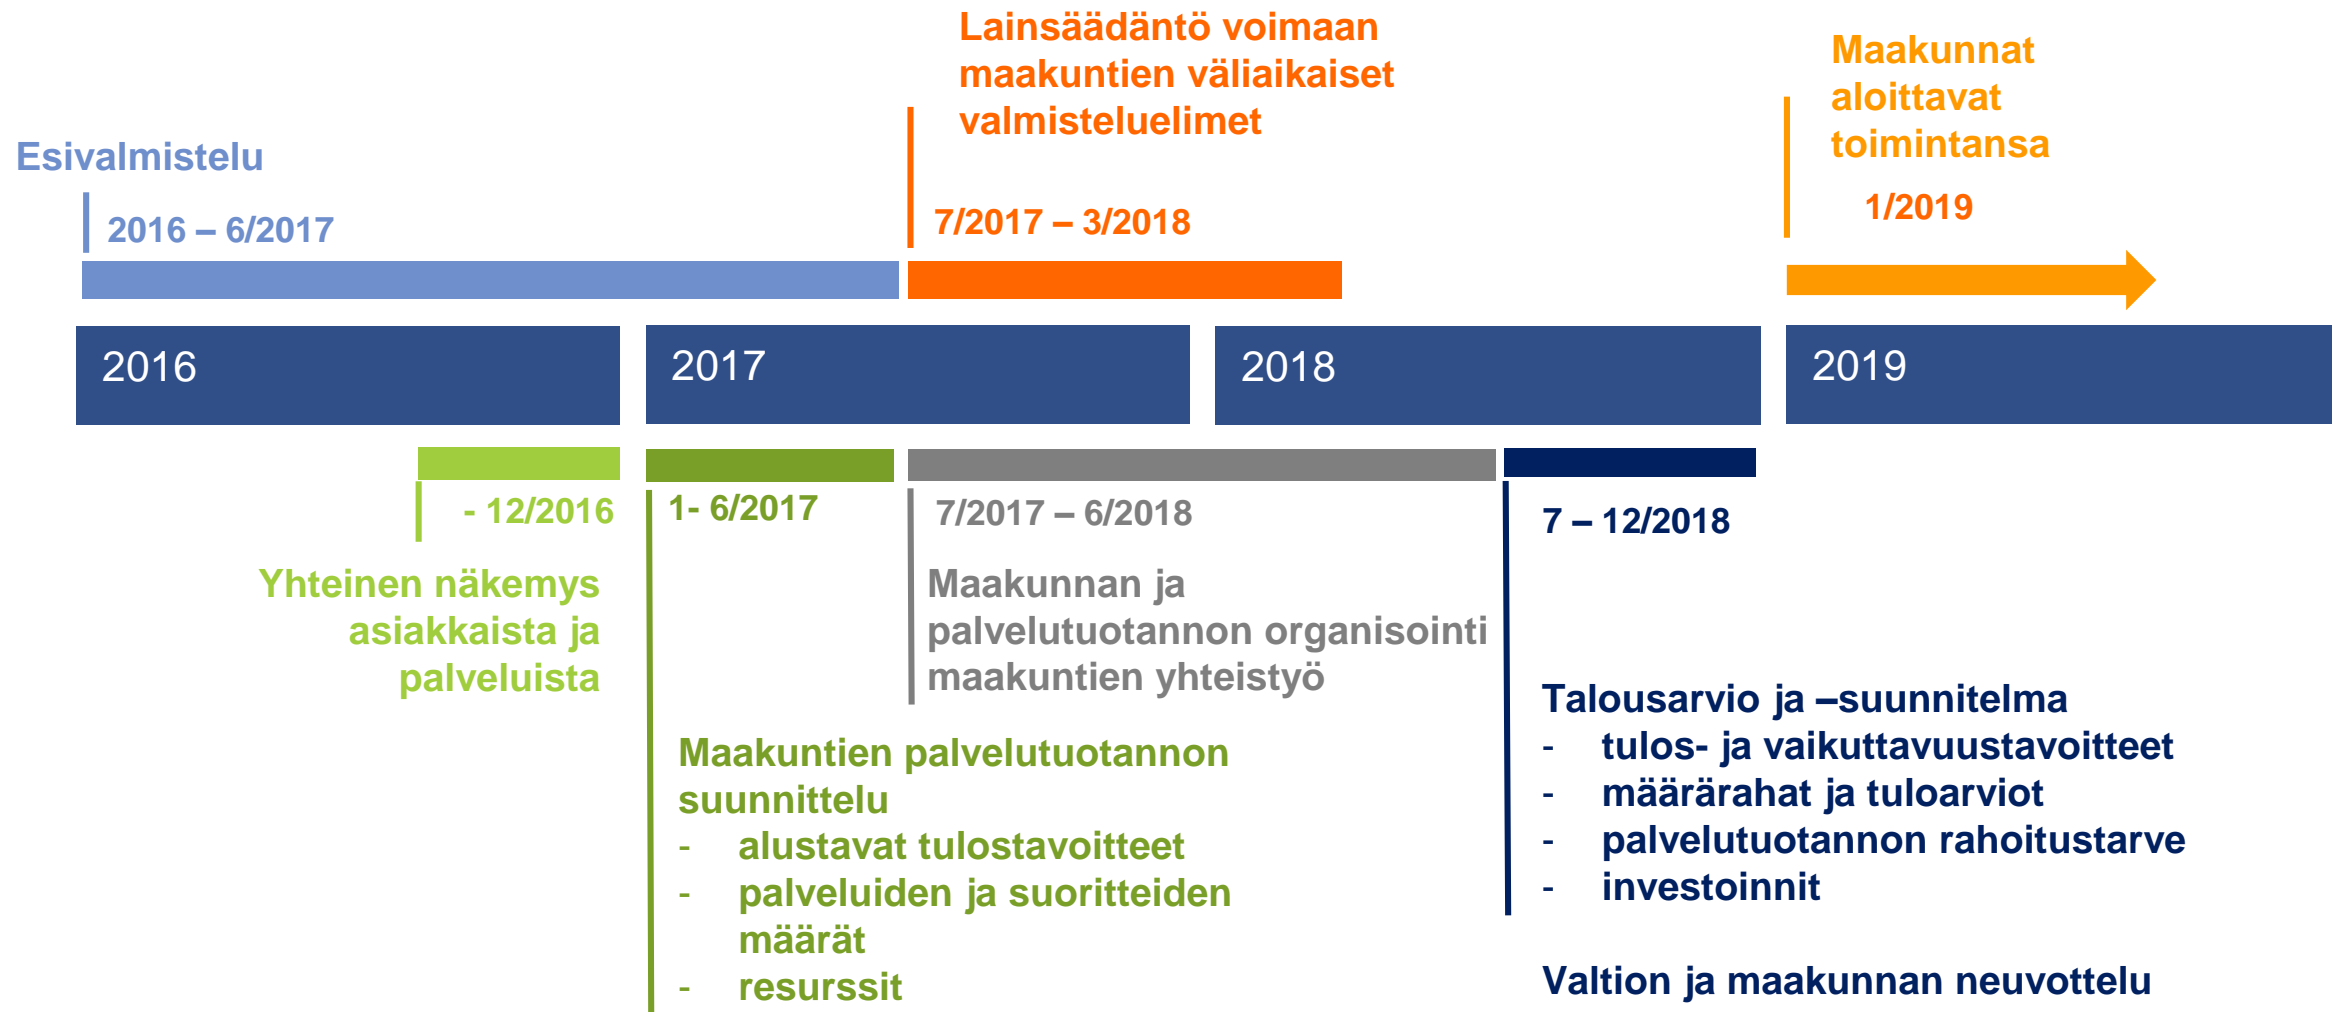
Esivalmistelu
2016 – 6/2017

Lainsäädäntö voimaan maakuntien väliaikaiset valmisteluelimet
7/2017 – 3/2018

Maakunnat aloittavat toimintansa
1/2019

2016

2017

2018

2019

- 12/2016
Yhteinen näkemys asiakkaista ja palveluista

1- 6/2017
Maakuntien palvelutuotannon suunnittelu
- alustavat tulostavoitteet
- palveluiden ja suoritteiden määrät
- resurssit

7/2017 – 6/2018
Maakunnan ja palvelutuotannon organisointi maakuntien yhteistyö

7 – 12/2018
Talousarvio ja –suunnitelma
- tulos- ja vaikuttavuustavoitteet
- määrärahat ja tuloarviot
- palvelutuotannon rahoitustarve
- investoinnit

Valtion ja maakunnan neuvottelu